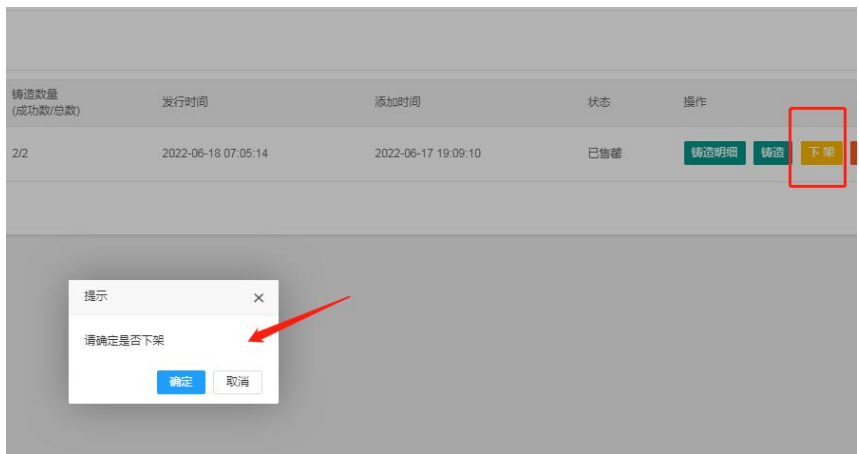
| 铸造数量 (成功数/总数) | 发行时间 | 添加时间 | 状态 | 操作 |
|---|---|---|---|---|
| 2/2 | 2022-06-18 07:05:14 | 2022-06-17 19:09:10 | 已售罄 | 铸造明细 铸造 下架 |

提示

×

请确定是否下架

确定 取消